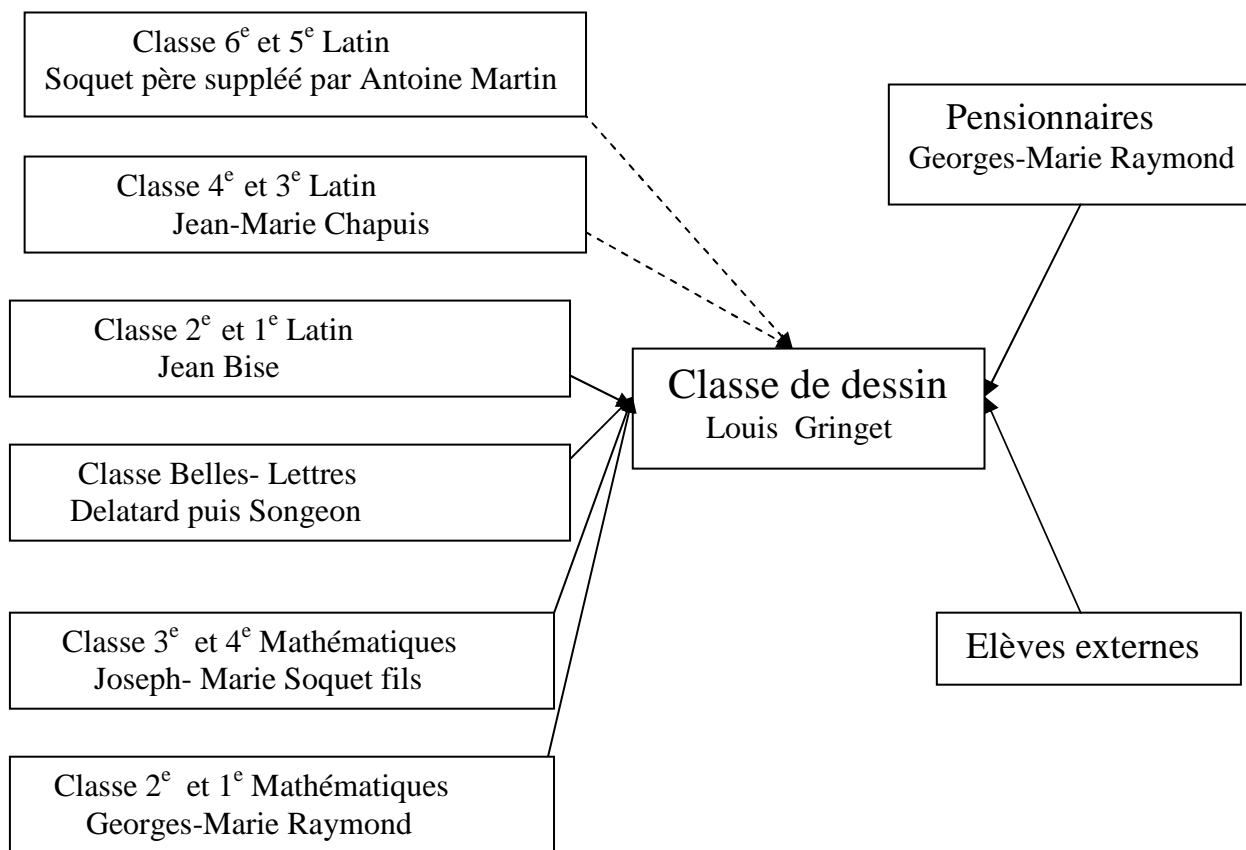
Classe $6^e$ et $5^e$ Latin
Soquet père suppléé par Antoine Martin

Classe $4^e$ et $3^e$ Latin
Jean-Marie Chapuis

Classe $2^e$ et $1^e$ Latin
Jean Bise

Classe Belles- Lettres
Delatard puis Songeon

Classe $3^e$ et $4^e$ Mathématiques
Joseph- Marie Soquet fils

Classe $2^e$ et $1^e$ Mathématiques
Georges-Marie Raymond

Classe de dessin
Louis Gringet

Pensionnaires
Georges-Marie Raymond

Elèves externes